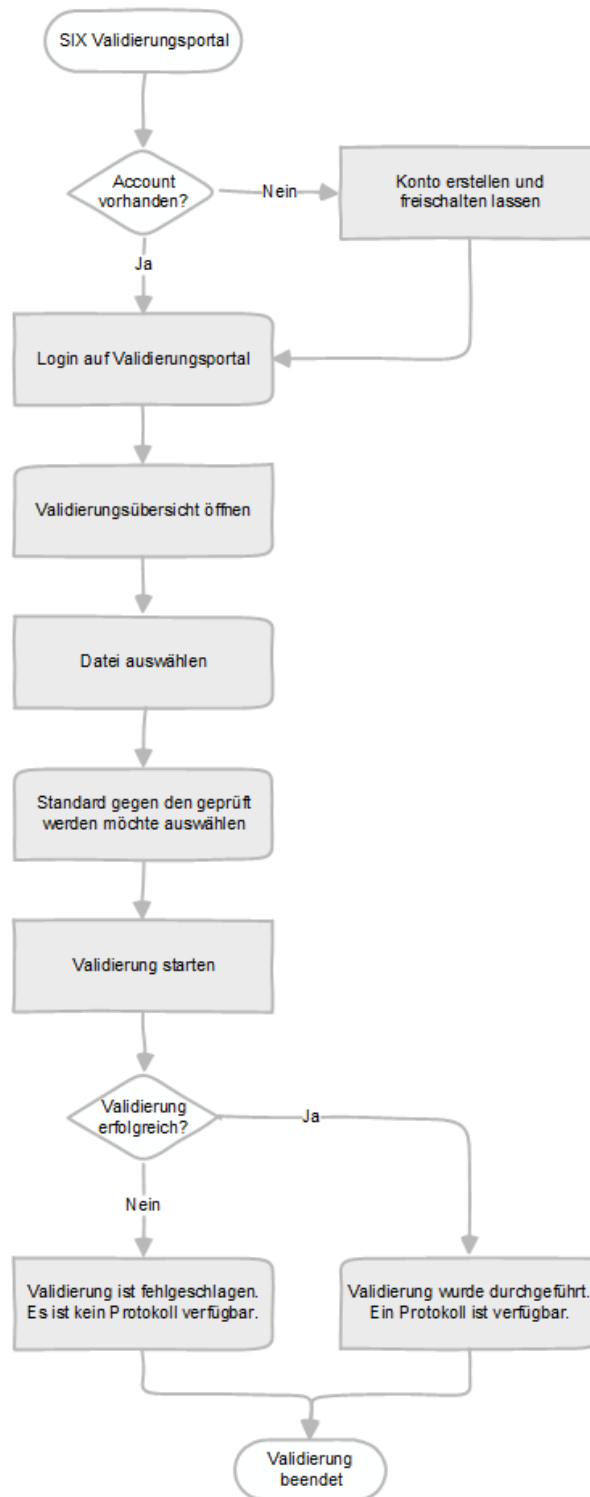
SIX Validierungsportal

Account vorhanden?

Nein

Konto erstellen und freischalten lassen

Ja

Login auf Validierungsportal

Validierungsübersicht öffnen

Datei auswählen

Standard gegen den geprüft werden möchte auswählen

Validierung starten

Validierung erfolgreich?

Ja

Nein

Validierung ist fehlgeschlagen. Es ist kein Protokoll verfügbar.

Validierung wurde durchgeführt. Ein Protokoll ist verfügbar.

Validierung beendet